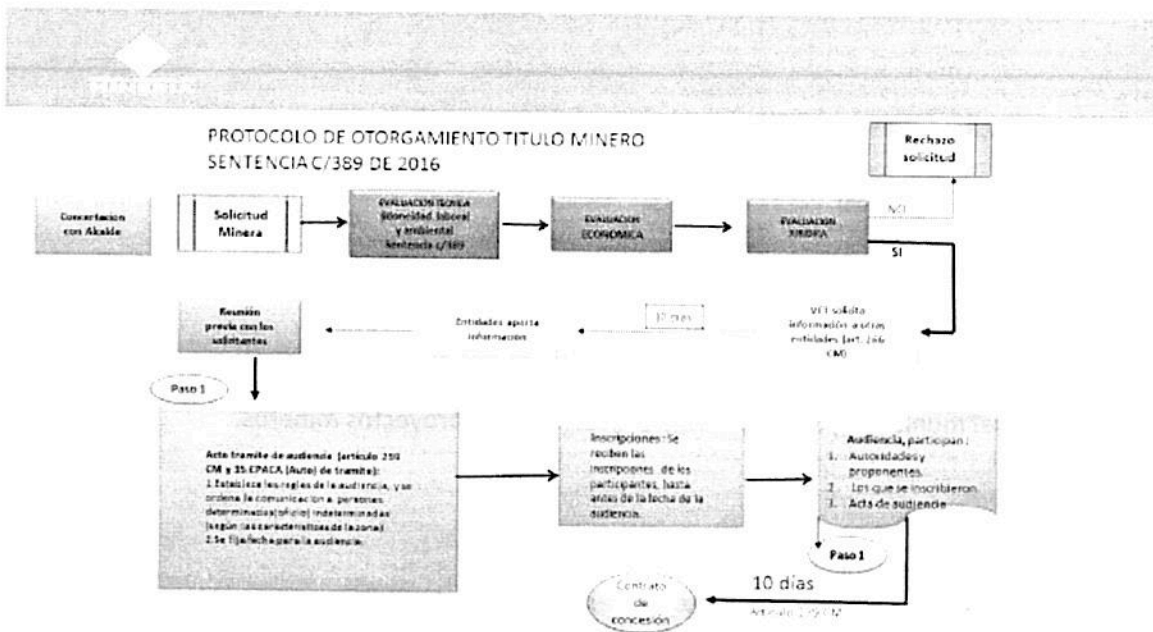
PROTOCOLO DE OTORGAMIENTO TITULO MINERO SENTENCIA C/389 DE 2016

Rechazo solicitud

Concertacion con Alcalde

Solicitud Minera

EVALUACION TECNICA (Idoneidad laboral y ambiental Sentencia c/389

EVALUACION ECONOMICA

EVALUACION JURIDICA

NO

SI

Reunión previa con los solicitantes

Entidades aporta información

10 días

VCT solicita información a otras entidades (art. 266 CM)

Paso 1

Acto tramite de audiencia (artículo 259 CM y 35 CPACA (Auto) de tramite):
1.Establece las reglas de la audiencia, y se ordena la comunicación a personas determinadas(oficio) indeterminadas (según las características de la zona)
2.Se fija fecha para la audiencia.

Inscripciones: Se reciben las inscripciones de los participantes, hasta antes de la fecha de la audiencia.

Audiencia, participan:
1. Autoridades y proponentes.
2. Los que se inscribieron.
3. Acta de audiencia

Paso 1

10 días

Artículo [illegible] CM

Contrato de concesión